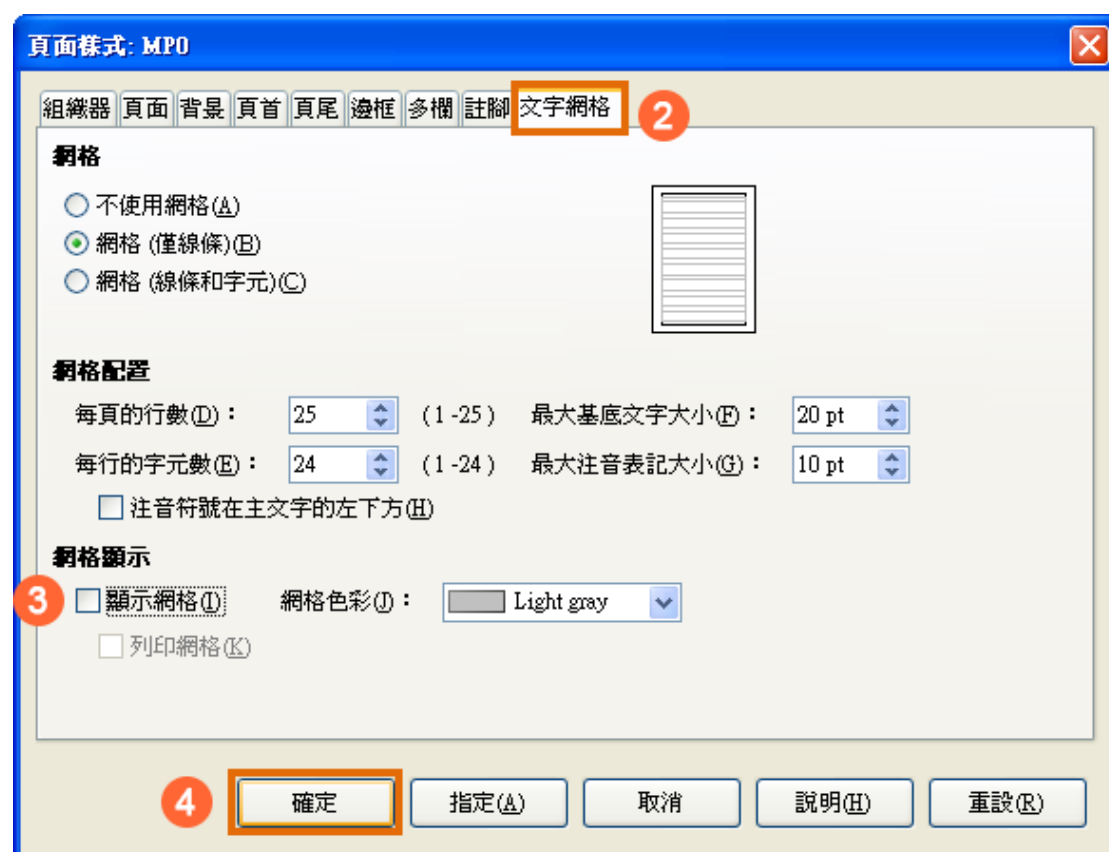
頁面樣式: MPO

組織器 頁面 背景 頁首 頁尾 邊框 多欄 註腳 文字網格 2

網格
不使用網格(A)
網格 (僅線條)(B)
網格 (線條和字元)(C)

網格配置
每頁的行數(D)： 25 (1 -25 ) 最大基底文字大小(F)： 20 pt
每行的字元數(E)： 24 (1 -24 ) 最大注音表記大小(G)： 10 pt
注音符號在主文字的左下方(H)

網格顯示
3 顯示網格(I) 網格色彩(J)： Light gray
列印網格(K)

4 確定 指定(A) 取消 說明(H) 重設(R)